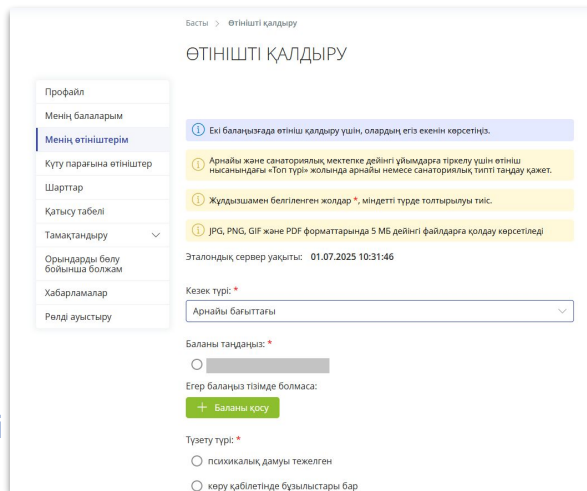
Басты > Өтінішті қалдыру

ӨТІНІШТІ ҚАЛДЫРУ

Профайл
Менің балаларым
Менің өтініштерім
Кұту парағына өтініштер
Шарттар
Қатысу табелі
Тамақтандыру
Орындарды бөлу бойынша болжам
Хабарламалар
Рөлді ауыстыру

Екі балаңызға өтініш қалдыру үшін, олардың егіз екенін көрсетіңіз.

Арнайы және санаториялық мектепке дейінгі ұйымдарға тіркелу үшін өтініш нысанындағы «Топ түрі» жолында арнайы немесе санаториялық типті таңдау қажет.

Жұлдызшамен белгіленген жолдар *, міндетті түрде толтырылуы тиіс.

JPG, PNG, GIF және PDF форматтарында 5 МБ дейінгі файлдарға қолдау көрсетіледі

Эталондық сервер уақыты: 01.07.2025 10:31:46

Кезек түрі: *
Арнайы бағыттағы

Баланы таңдаңыз: *
Егер балаңыз тізімде болмаса:
+ Баланы қосу

Түзету түрі: *
психикалық дамуы тежелген
көру қабілетінде бұзылыстары бар